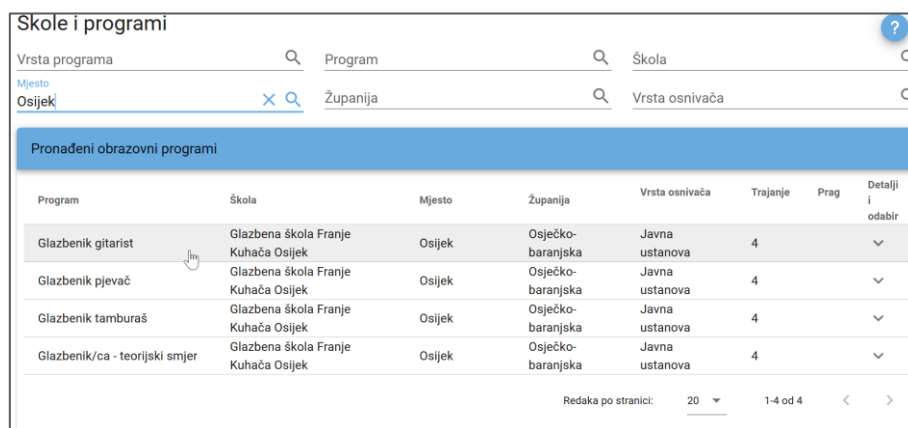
Skole i programi

?

Vrsta programa

Program

Škola

Mjesto
Osijek

Županija

Vrsta osnivača

Pronađeni obrazovni programi

| Program | Škola | Mjesto | Županija | Vrsta osnivača | Trajanje | Prag | Detalji i odabir |
|---|---|---|---|---|---|---|---|
| Glazbenik gitarist | Glazbena škola Franje Kuhača Osijek | Osijek | Osječko-baranjska | Javna ustanova | 4 | | |
| Glazbenik pjevač | Glazbena škola Franje Kuhača Osijek | Osijek | Osječko-baranjska | Javna ustanova | 4 | | |
| Glazbenik tamburaš | Glazbena škola Franje Kuhača Osijek | Osijek | Osječko-baranjska | Javna ustanova | 4 | | |
| Glazbenik/ca - teorijski smjer | Glazbena škola Franje Kuhača Osijek | Osijek | Osječko-baranjska | Javna ustanova | 4 | | |

Redaka po stranici: 20 1-4 od 4